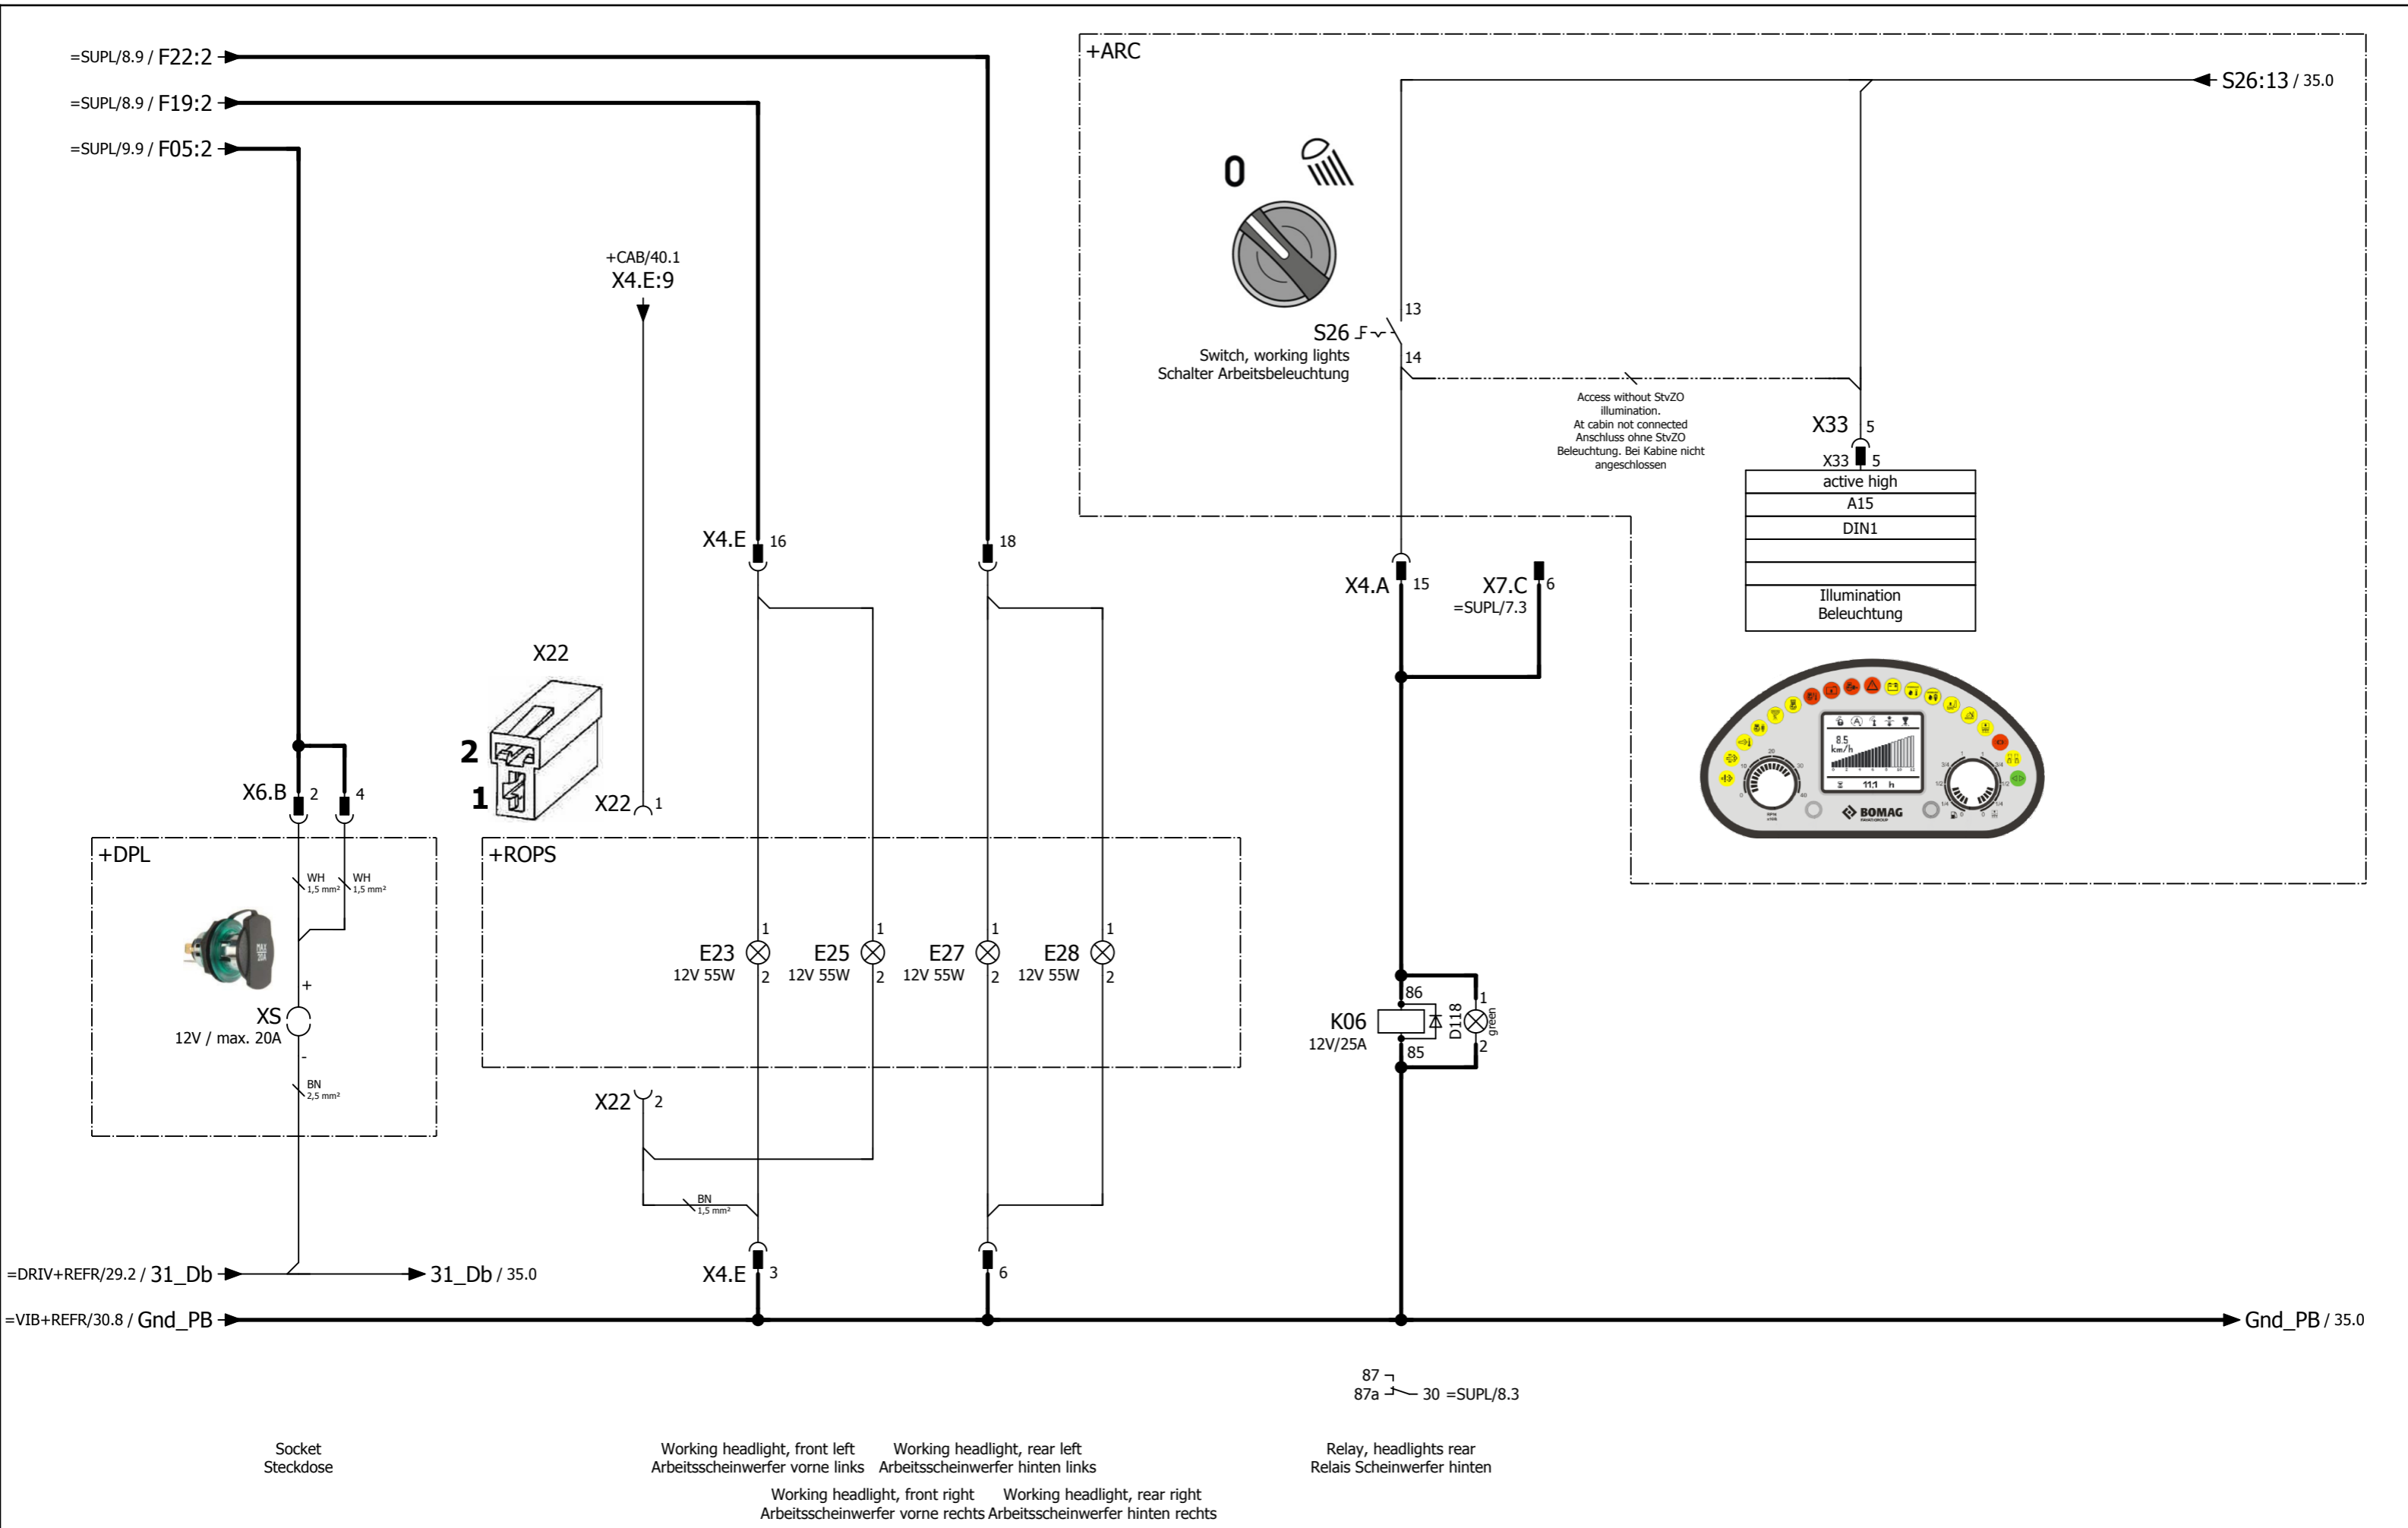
=SUPL/8.9 / F22:2
=SUPL/8.9 / F19:2
=SUPL/9.9 / F05:2

+ARC

S26:13 / 35.0

0

13
S26
14
Switch, working lights
Schalter Arbeitsbeleuchtung

Access without StVZO illumination.
At cabin not connected
Anschluss ohne StVZO Beleuchtung. Bei Kabine nicht angeschlossen

X33 5
X33 5

| active high |
|---|
| A15 |
| DIN1 |
| |
| |
| Illumination Beleuchtung |

+CAB/40.1
X4.E:9

X4.E 16
18

X4.A 15
X7.C 6
=SUPL/7.3

X22
2
1
X22 1

8.5 km/h
11.1 h
BOMAG

X6.B 2
4

+DPL
WH 1,5 mm²
WH 1,5 mm²
+
XS
12V / max. 20A
-
BN 2,5 mm²

+ROPS
1
E23
12V 55W
2
1
E25
12V 55W
2
1
E27
12V 55W
2
1
E28
12V 55W
2

86
K06
12V/25A
85
1
D118
green
2

X22 2
BN 1,5 mm²

=DRIV+REFR/29.2 / 31_Db
31_Db / 35.0
X4.E 3
6

=VIB+REFR/30.8 / Gnd_PB
Gnd_PB / 35.0

87
87a 30 =SUPL/8.3

Socket
Steckdose

Working headlight, front left
Arbeitsscheinwerfer vorne links

Working headlight, rear left
Arbeitsscheinwerfer hinten links

Relay, headlights rear
Relais Scheinwerfer hinten

Working headlight, front right
Arbeitsscheinwerfer vorne rechts

Working headlight, rear right
Arbeitsscheinwerfer hinten rechts